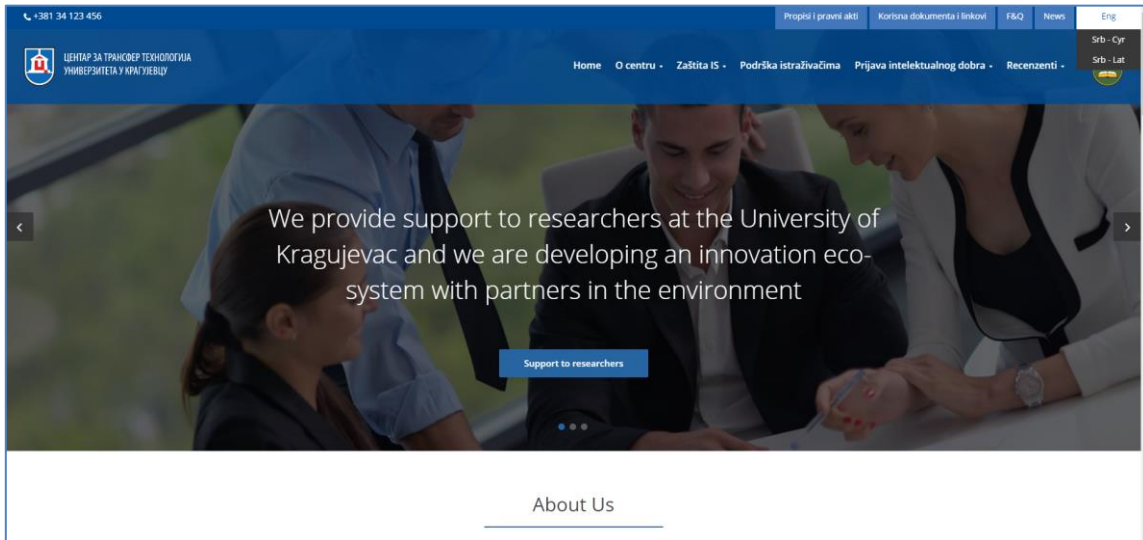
+381 34 123 456

Propisi i pravni akti | Korisna dokumenta i linkovi | F&Q | News | Eng

Srb - Cyr
Srb - Lat

ЦЕНТАР ЗА ТРАНСФЕР ТЕХНОЛОГИЈА УНИВЕРЗИТЕТА У КРАГУЈЕВЦУ

Home | O centru | Zaštita IS | Podrška istraživačima | Prijava intelektualnog dobra | Recenzenti

We provide support to researchers at the University of Kragujevac and we are developing an innovation ecosystem with partners in the environment

Support to researchers

About Us